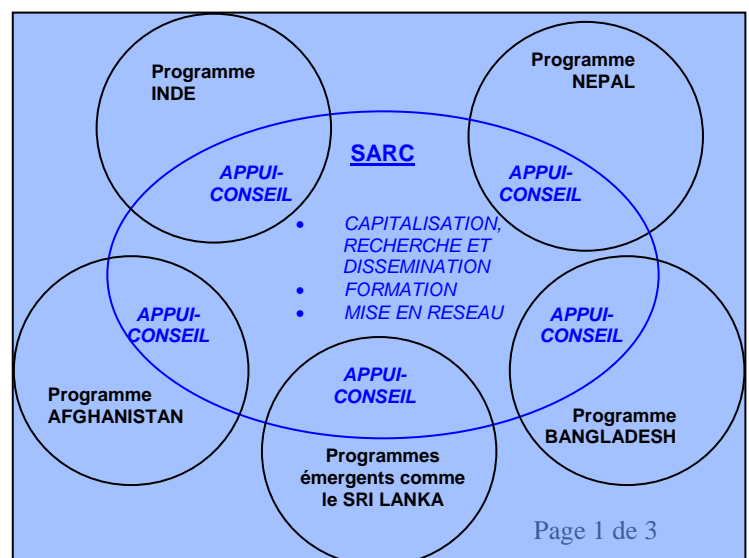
Programme INDE

Programme NEPAL

SARC

APPUI-CONSEIL

APPUI-CONSEIL

- CAPITALISATION, RECHERCHE ET DISSEMINATION
- FORMATION
- MISE EN RESEAU

APPUI-CONSEIL

APPUI-CONSEIL

APPUI-CONSEIL

Programme AFGHANISTAN

Programme BANGLADESH

Programmes émergents comme le SRI LANKA

Page 1 de 3